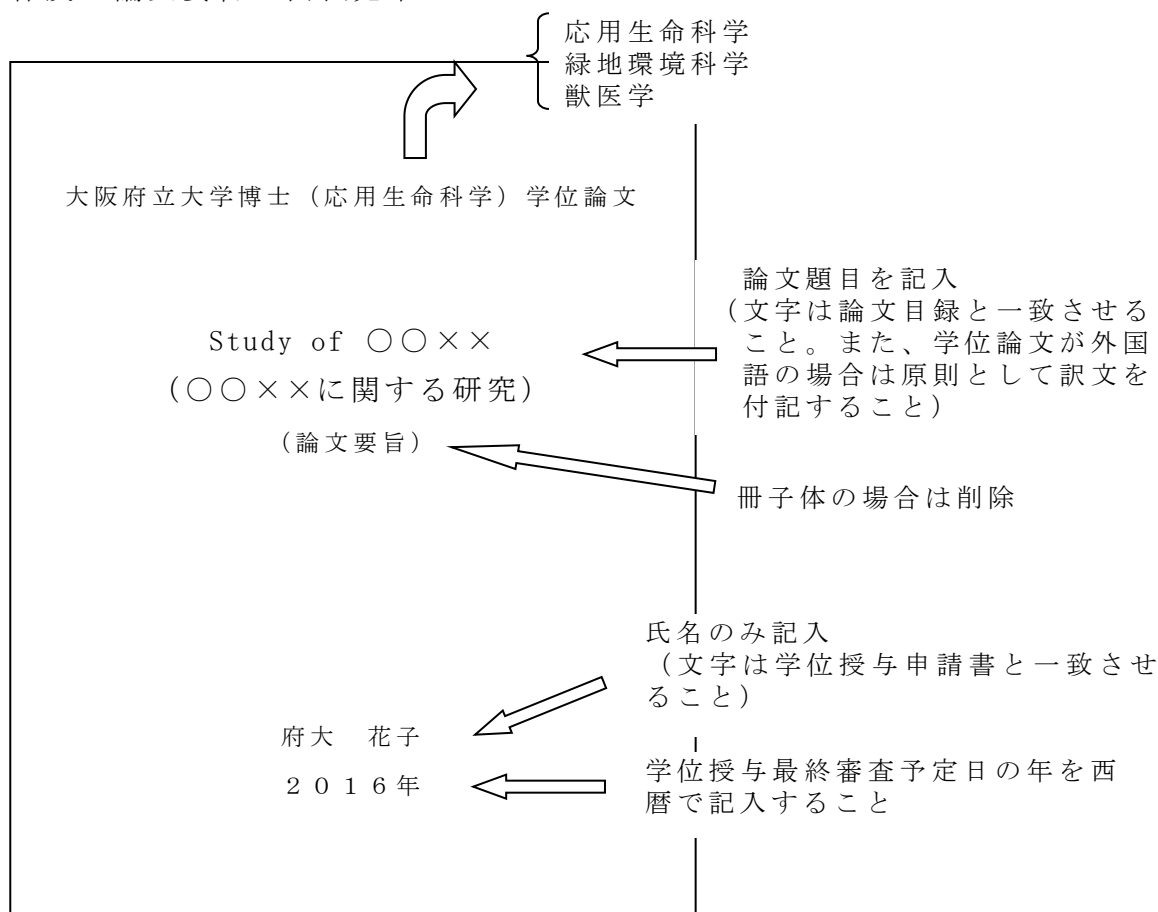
応用生命科学
緑地環境科学
獣医学

大阪府立大学博士（応用生命科学）学位論文

論文題目を記入
（文字は論文目録と一致させること。また、学位論文が外国語の場合は原則として訳文を付記すること）

Study of ○○××
（○○××に関する研究）

（論文要旨）

冊子体の場合は削除

氏名のみ記入
（文字は学位授与申請書と一致させること）

府大　花子

２０１６年

学位授与最終審査予定日の年を西暦で記入すること